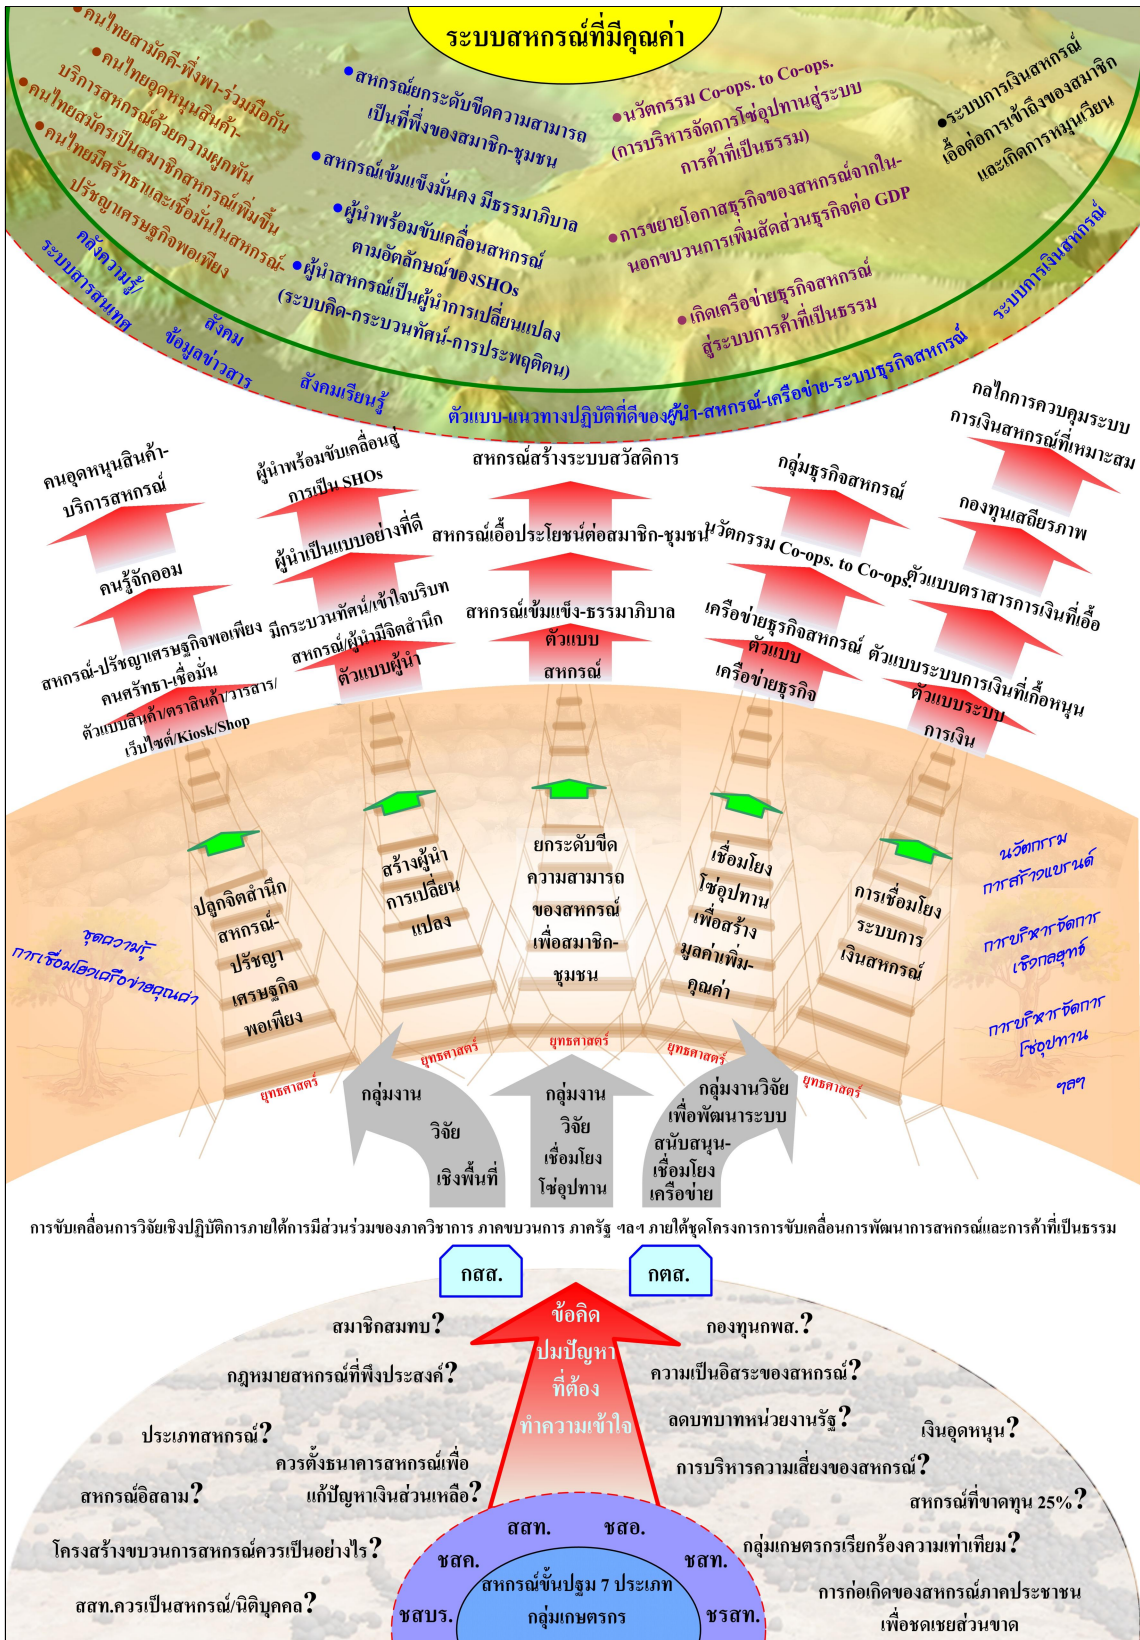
ระบบสหกรณ์ที่มีคุณค่า

คนไทยสามัคคี-พึ่งพา-ร่วมมือกัน
คนไทยอุดหนุนสินค้า-บริการสหกรณ์ด้วยความผูกพัน
คนไทยสมัครเป็นสมาชิกสหกรณ์เพิ่มขึ้น
คนไทยมีศรัทธาและเชื่อมั่นในสหกรณ์-ปรัชญาเศรษฐกิจพอเพียง

สหกรณ์ยกระดับขีดความสามารถเป็นที่พึ่งของสมาชิก-ชุมชน
สหกรณ์เข้มแข็งมั่นคง มีธรรมาภิบาล
ผู้นำพร้อมขับเคลื่อนสหกรณ์ตามอัตลักษณ์ของSHOs
ผู้นำสหกรณ์เป็นผู้นำการเปลี่ยนแปลง (ระบบคิด-กระบวนทัศน์-การประพฤติตน)

นวัตกรรม Co-ops. to Co-ops. (การบริหารจัดการโซ่อุปทานสู่ระบบการค้าที่เป็นธรรม)
การขยายโอกาสธุรกิจของสหกรณ์จากใน-นอกขบวนการเพิ่มสัดส่วนธุรกิจต่อ GDP
เกิดเครือข่ายธุรกิจสหกรณ์สู่ระบบการค้าที่เป็นธรรม

ระบบการเงินสหกรณ์เอื้อต่อการเข้าถึงของสมาชิกและเกิดการหมุนเวียน

คลังความรู้/ระบบสารสนเทศ
สังคมข้อมูลข่าวสาร
สังคมเรียนรู้
ตัวแบบ-แนวทางปฏิบัติที่ดีของผู้นำ-สหกรณ์-เครือข่าย-ระบบธุรกิจสหกรณ์
ระบบการเงินสหกรณ์

คนอุดหนุนสินค้า-บริการสหกรณ์
คนรู้จักออม
สหกรณ์-ปรัชญาเศรษฐกิจพอเพียง คนศรัทธา-เชื่อมั่น
ตัวแบบสินค้า/ตราสินค้า/วารสาร/เว็บไซต์/Kiosk/Shop

ผู้นำพร้อมขับเคลื่อนสู่การเป็น SHOs
ผู้นำเป็นแบบอย่างที่ดี
มีกระบวนทัศน์/เข้าใจบริบท สหกรณ์/ผู้นำมีจิตสำนึก
ตัวแบบผู้นำ

สหกรณ์สร้างระบบสวัสดิการ
สหกรณ์เอื้อประโยชน์ต่อสมาชิก-ชุมชน
สหกรณ์เข้มแข็ง-ธรรมาภิบาล
ตัวแบบสหกรณ์

กลุ่มธุรกิจสหกรณ์
นวัตกรรม Co-ops. to Co-ops.
เครือข่ายธุรกิจสหกรณ์
ตัวแบบเครือข่ายธุรกิจ

กลไกการควบคุมระบบการเงินสหกรณ์ที่เหมาะสม
กองทุนเสถียรภาพ
ตัวแบบตราสารการเงินที่เอื้อ
ตัวแบบระบบการเงินที่เกื้อหนุน
ตัวแบบระบบการเงิน

ปลูกจิตสำนึกสหกรณ์-ปรัชญาเศรษฐกิจพอเพียง
สร้างผู้นำการเปลี่ยนแปลง
ยกระดับขีดความสามารถของสหกรณ์เพื่อสมาชิก-ชุมชน
เชื่อมโยงโซ่อุปทานเพื่อสร้างมูลค่าเพิ่ม-คุณค่า
การเชื่อมโยงระบบการเงินสหกรณ์

ชุดความรู้ การเชื่อมโยงเครือข่ายคุณค่า

นวัตกรรม การสร้างแบรนด์
การบริหารจัดการเชิงกลยุทธ์
การบริหารจัดการโซ่อุปทาน
ฯลฯ

ยุทธศาสตร์
ยุทธศาสตร์
ยุทธศาสตร์
ยุทธศาสตร์
ยุทธศาสตร์

กลุ่มงานวิจัยเชิงพื้นที่
กลุ่มงานวิจัยเชื่อมโยงโซ่อุปทาน
กลุ่มงานวิจัยเพื่อพัฒนาระบบสนับสนุน-เชื่อมโยงเครือข่าย

การขับเคลื่อนการวิจัยเชิงปฏิบัติการภายใต้การมีส่วนร่วมของภาควิชาการ ภาคขบวนการ ภาครัฐ ฯลฯ ภายใต้ชุดโครงการการขับเคลื่อนการพัฒนาการสหกรณ์และการค้าที่เป็นธรรม

กสส.
กตส.

ข้อคิด ปมปัญหาที่ต้องทำความเข้าใจ

สมาชิกสมทบ?
กฎหมายสหกรณ์ที่พึงประสงค์?
ประเภทสหกรณ์?
ควรตั้งธนาคารสหกรณ์เพื่อแก้ปัญหาเงินส่วนเหลือ?
สหกรณ์อิสลาม?
โครงสร้างขบวนการสหกรณ์ควรเป็นอย่างไร?
สสท.ควรเป็นสหกรณ์/นิติบุคคล?

กองทุนกพส.?
ความเป็นอิสระของสหกรณ์?
ลดบทบาทหน่วยงานรัฐ?
เงินอุดหนุน?
การบริหารความเสี่ยงของสหกรณ์?
สหกรณ์ที่ขาดทุน 25%?
กลุ่มเกษตรกรเรียกร้องความเท่าเทียม?
การก่อเกิดของสหกรณ์ภาคประชาชนเพื่อชดเชยส่วนขาด

สสท. ชสอ.
ชสค. ชสท.
ชสบร. ชรสท.
สหกรณ์ขั้นปฐม 7 ประเภท
กลุ่มเกษตรกร